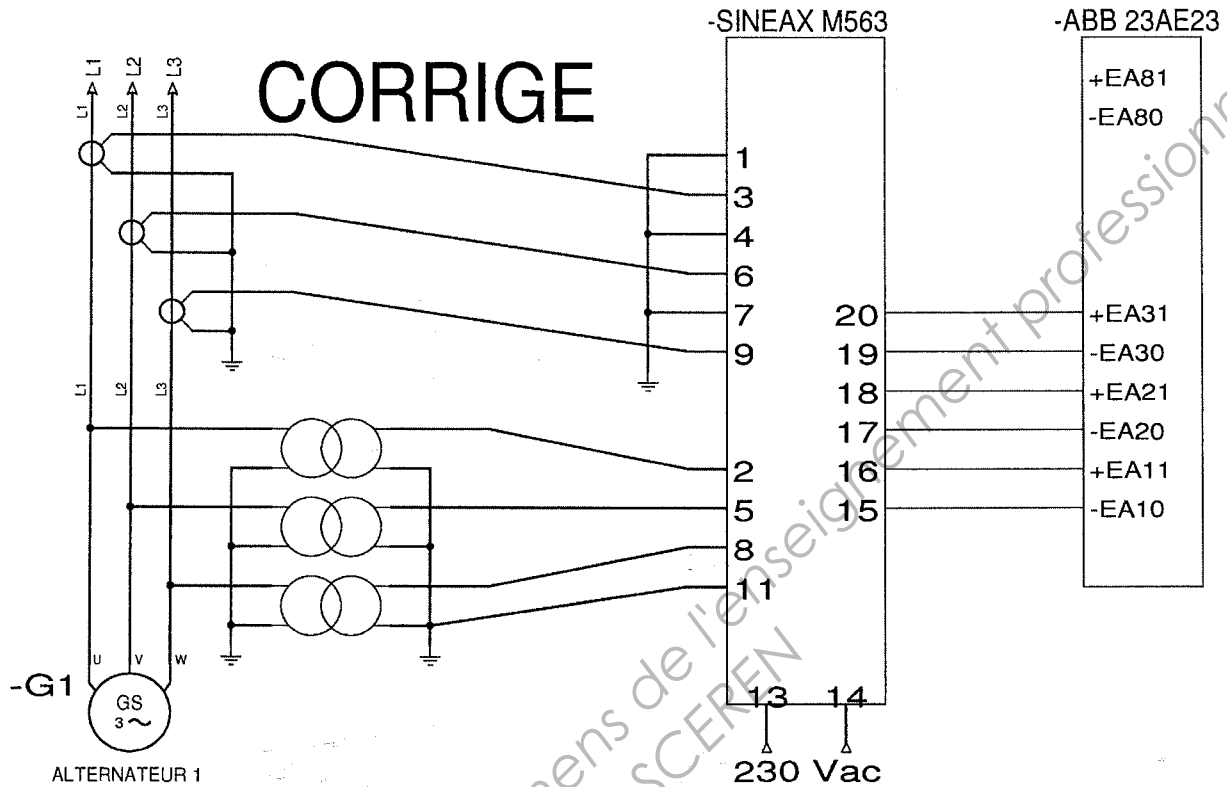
-SINEAX M563

-ABB 23AE23

L1 L2 L3

CORRIGE

+EA81
-EA80

1
3
4
6
7
9

20 +EA31
19 -EA30
18 +EA21
17 -EA20
16 +EA11
15 -EA10

L1 L2 L3

2
5
8
11

U V W

-G1

GS
3~

ALTERNATEUR 1

13 14

230 Vac

Banque de sujets de l'enseignement professionnel SCEREN